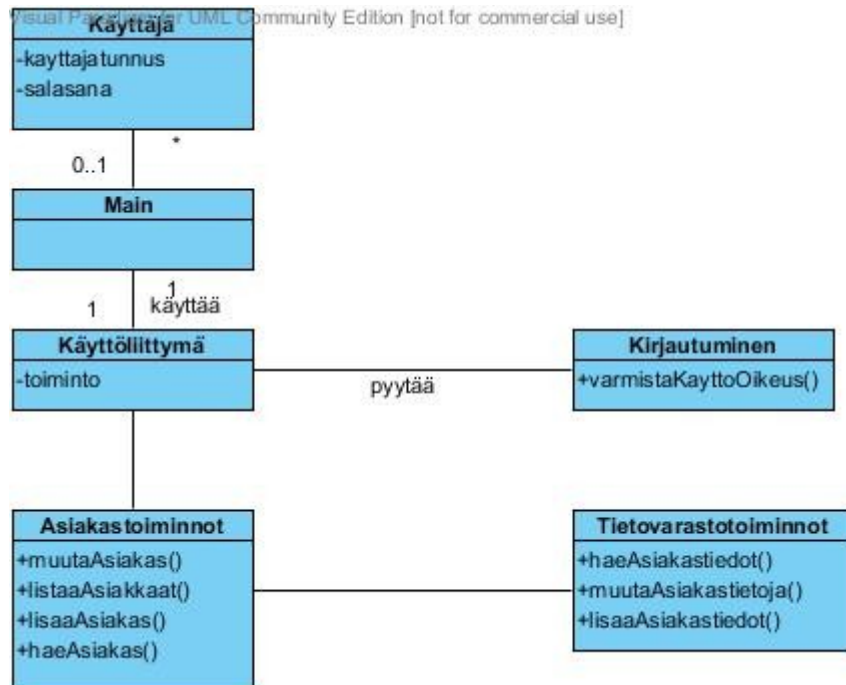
Visual Paradigm for UML Community Edition [not for commercial use]

Käyttäjä
-kayttajatunnus
-salasana

*

0..1

Main

1
käyttää

1

Käyttöliittymä
-toiminto

pyytää

Kirjautuminen
+varmistaKayttoOikeus()

Asiakastoiminnot
+muutaAsiakas()
+listaaAsiakkaat()
+lisaaAsiakas()
+haeAsiakas()

Tietovarastotoiminnot
+haeAsiakastiedot()
+muutaAsiakastietoja()
+lisaaAsiakastiedot()